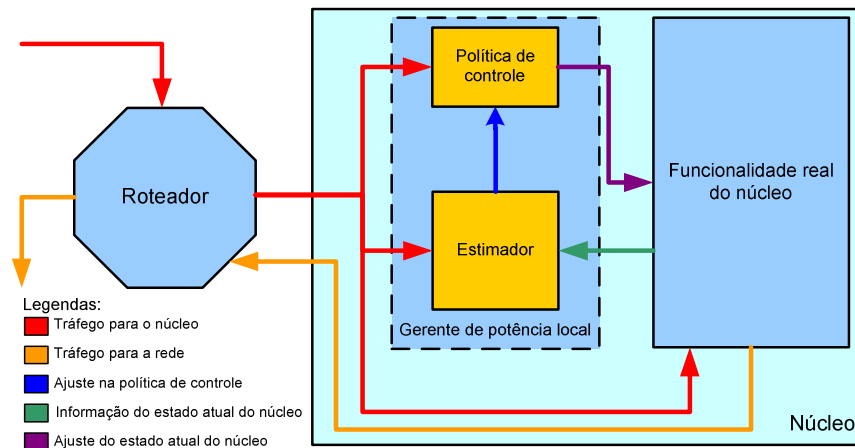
Política de controle

Roteador

Estimador

Gerente de potência local

Funcionalidade real do núcleo

Legendas:
Tráfego para o núcleo
Tráfego para a rede
Ajuste na política de controle
Informação do estado atual do núcleo
Ajuste do estado atual do núcleo

Núcleo